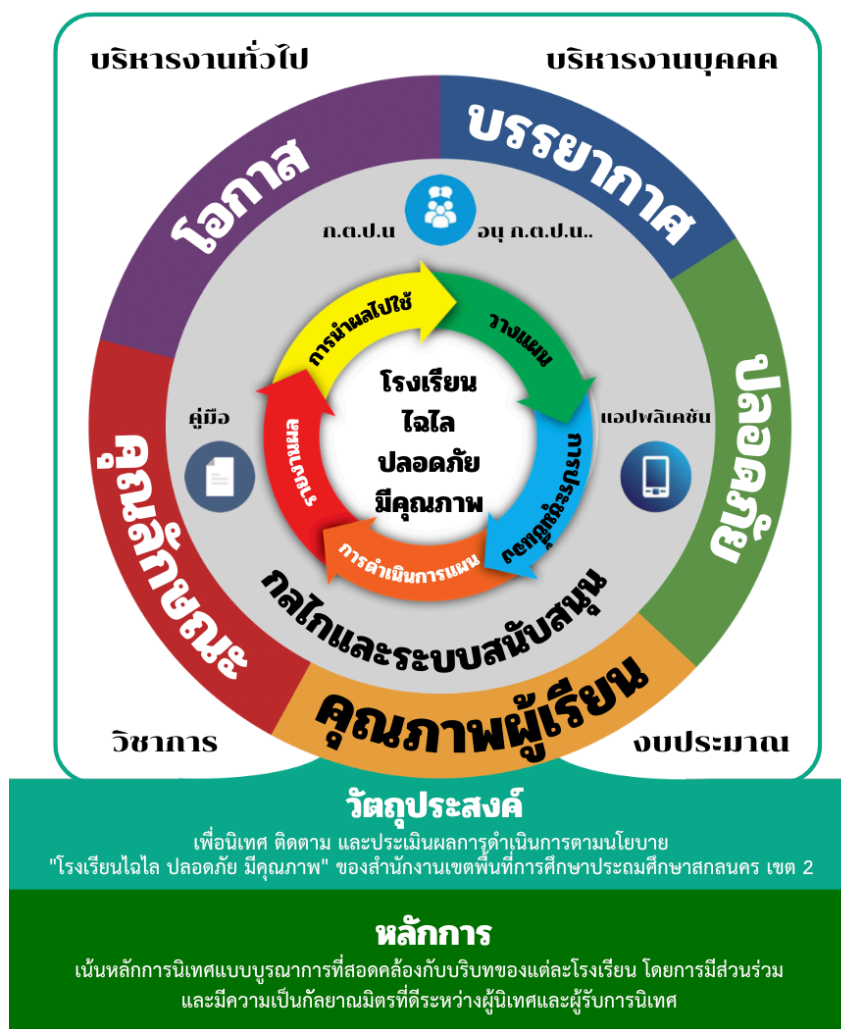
บริหารงานทั่วไป

บริหารงานบุคคล

โอกาส

บรรยากาศ

ก.ต.ป.น

อนุ ก.ต.ป.น..

ปลอดภัย

คุณลักษณะ

การนำผลไปใช้

วางแผน

คู่มือ

แอปพลิเคชัน

โรงเรียน
ไฉไล
ปลอดภัย
มีคุณภาพ

ประเมินผล

การประชุมชี้แจง

การดำเนินการแผน

กลไกและระบบสนับสนุน

คุณภาพผู้เรียน

วิชาการ

งบประมาณ

วัตถุประสงค์

เพื่อนิเทศ ติดตาม และประเมินผลการดำเนินการตามนโยบาย "โรงเรียนไฉไล ปลอดภัย มีคุณภาพ" ของสำนักงานเขตพื้นที่การศึกษาประถมศึกษาสกลนคร เขต 2

หลักการ

เน้นหลักการนิเทศแบบบูรณาการที่สอดคล้องกับบริบทของแต่ละโรงเรียน โดยการมีส่วนร่วม และมีความเป็นกัลยาณมิตรที่ดีระหว่างผู้นิเทศและผู้รับการนิเทศ